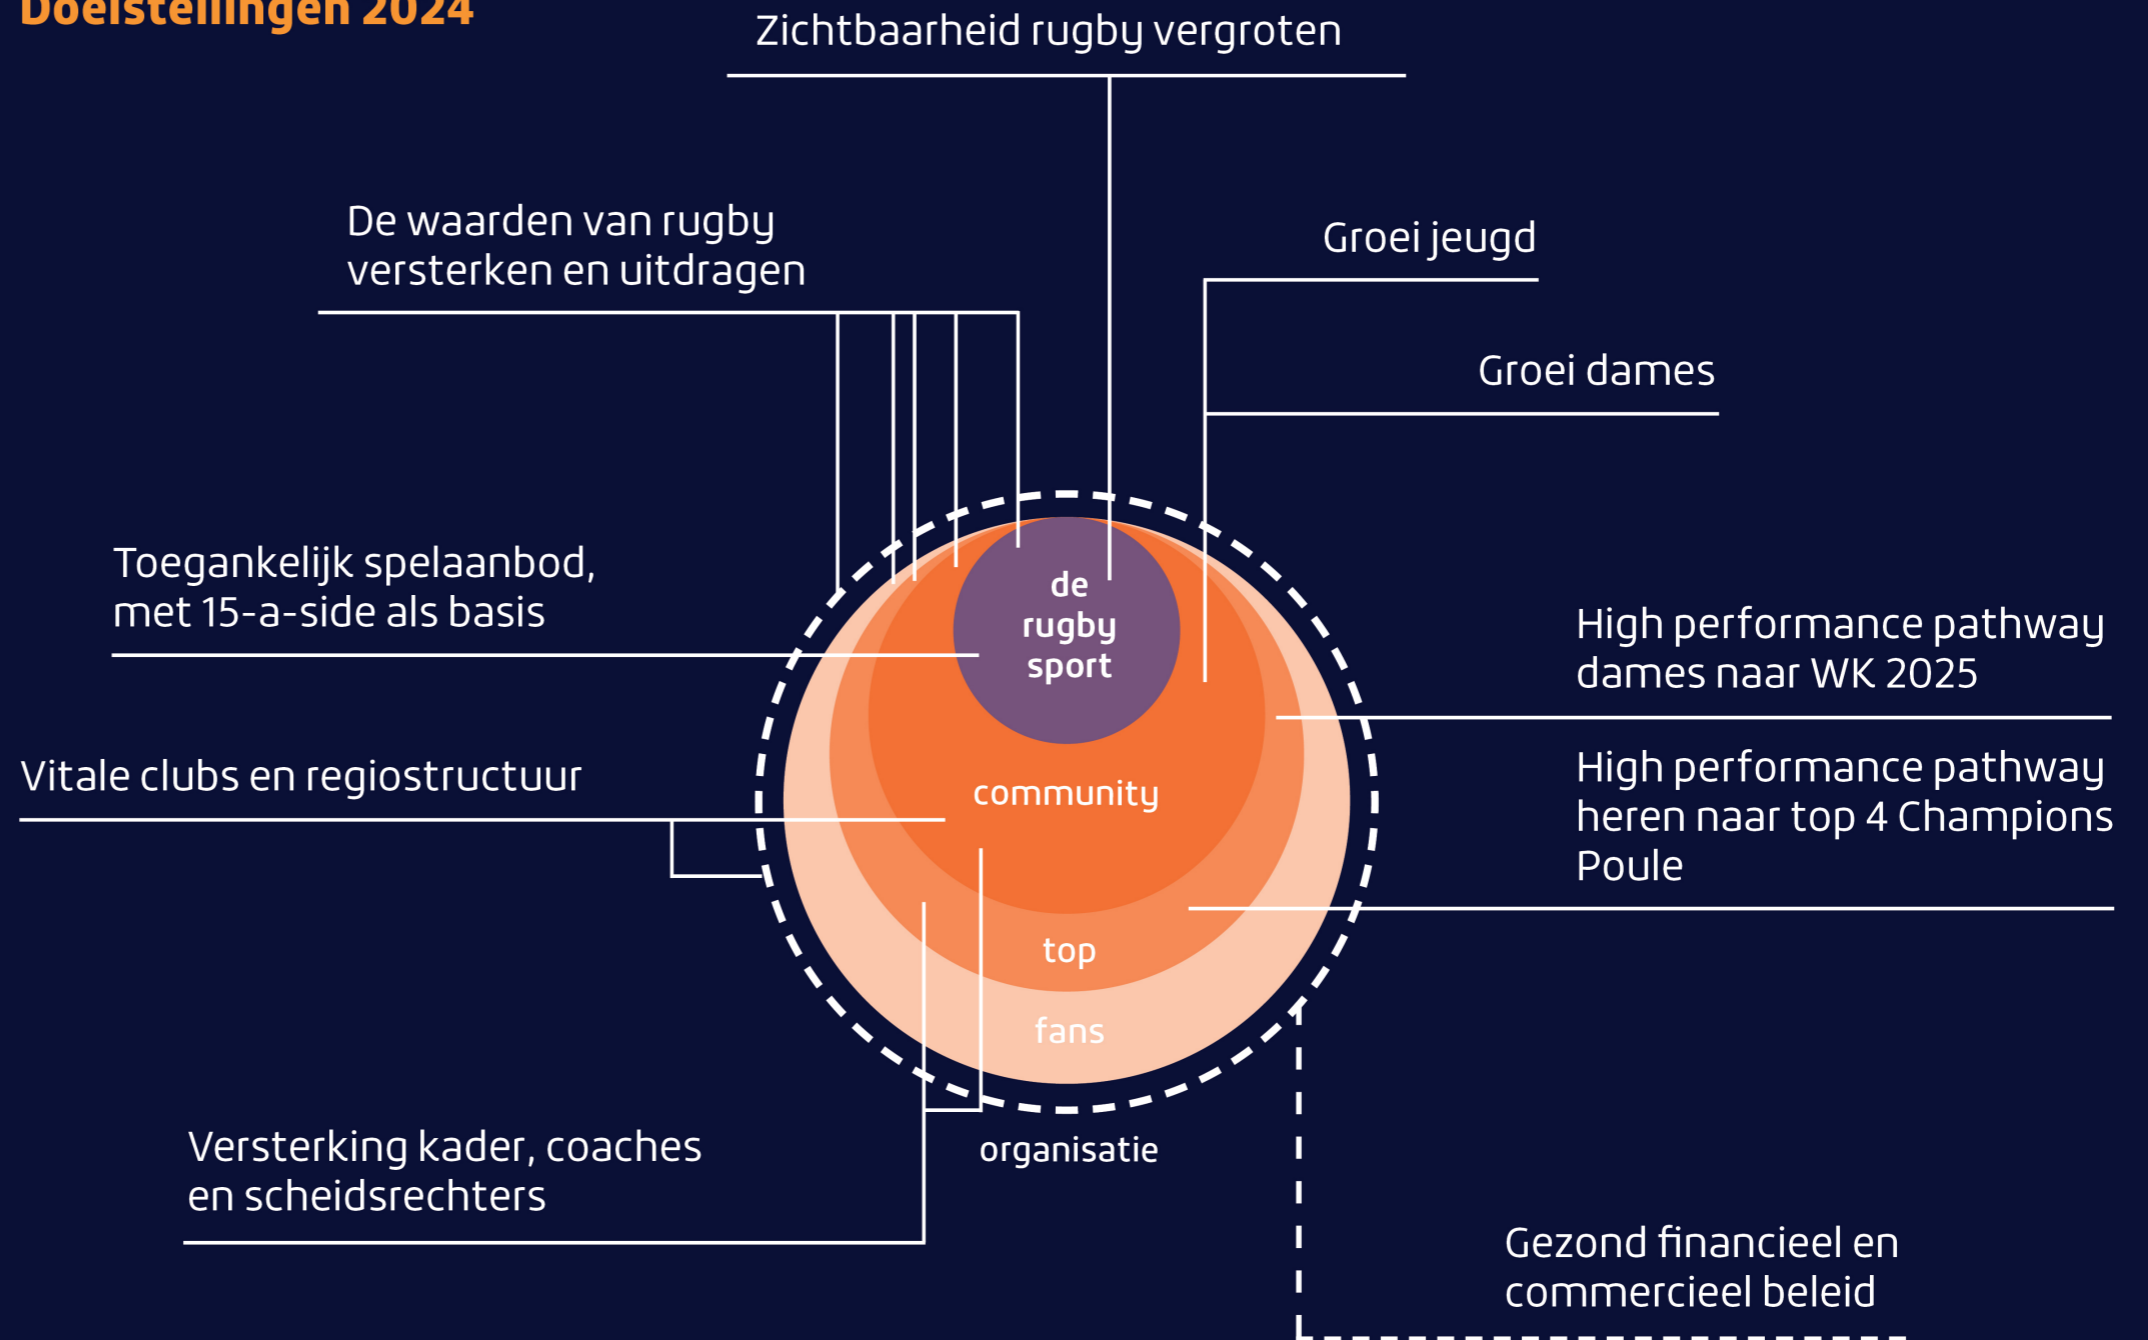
Doelstellingen 2024

Zichtbaarheid rugby vergroten

De waarden van rugby versterken en uitdragen

Groei jeugd

Groei dames

Toegankelijk spelaanbod, met 15-a-side als basis

de rugby sport

High performance pathway dames naar WK 2025

Vitale clubs en regiostructuur

community

High performance pathway heren naar top 4 Champions Poule

top

fans

Versterking kader, coaches en scheidsrechters

organisatie

Gezond financieel en commercieel beleid